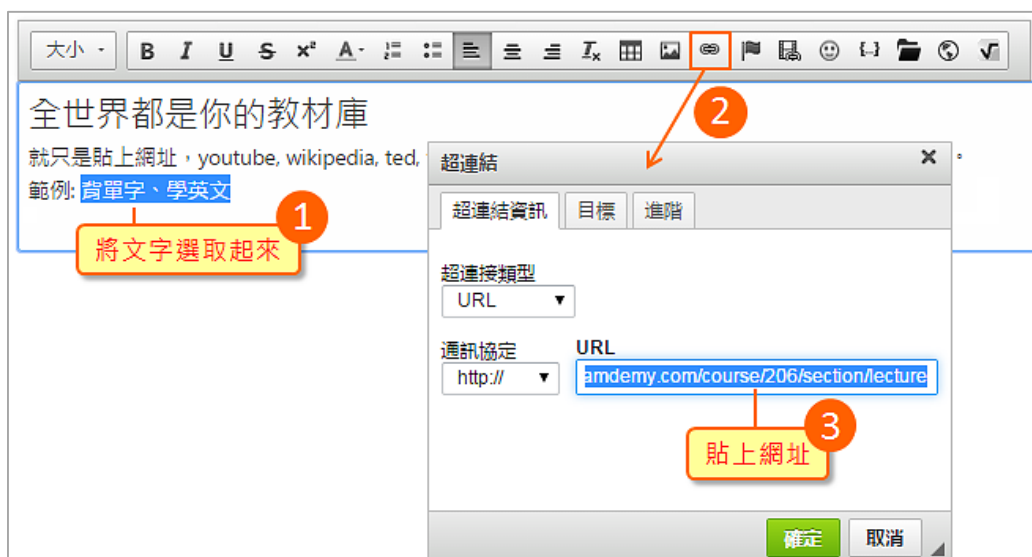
大小 ▾ B I U S x² A ▾

全世界都是你的教材庫

就只是貼上網址，youtube, wikipedia, ted, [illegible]。

範例: 背單字、學英文

1

將文字選取起來

2

超連結 ✕

超連結資訊 目標 進階

超連接類型

URL ▾

通訊協定

http:// ▾

URL

amdemy.com/course/206/section/lecture

3

貼上網址

確定 取消